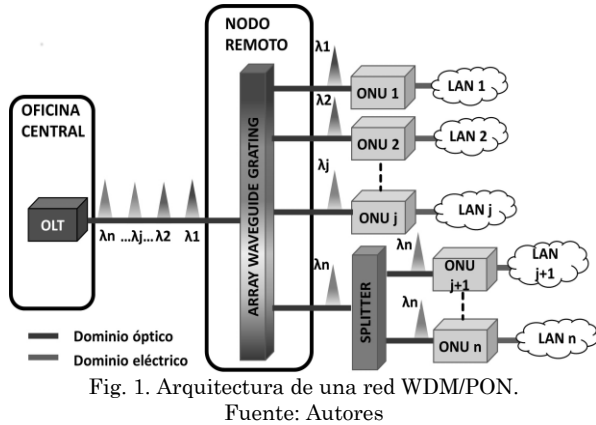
NODO REMOTO

OFICINA CENTRAL

OLT

λn ...λj... λ2 λ1

ARRAY WAVEGUIDE GRATING

λ1

λ2

ONU 1

LAN 1

ONU 2

LAN 2

λj

ONU j

LAN j

λn

SPLITTER

λn

ONU j+1

LAN j+1

λn

ONU n

LAN n

Dominio óptico

Dominio eléctrico

Fig. 1. Arquitectura de una red WDM/PON.
Fuente: Autores